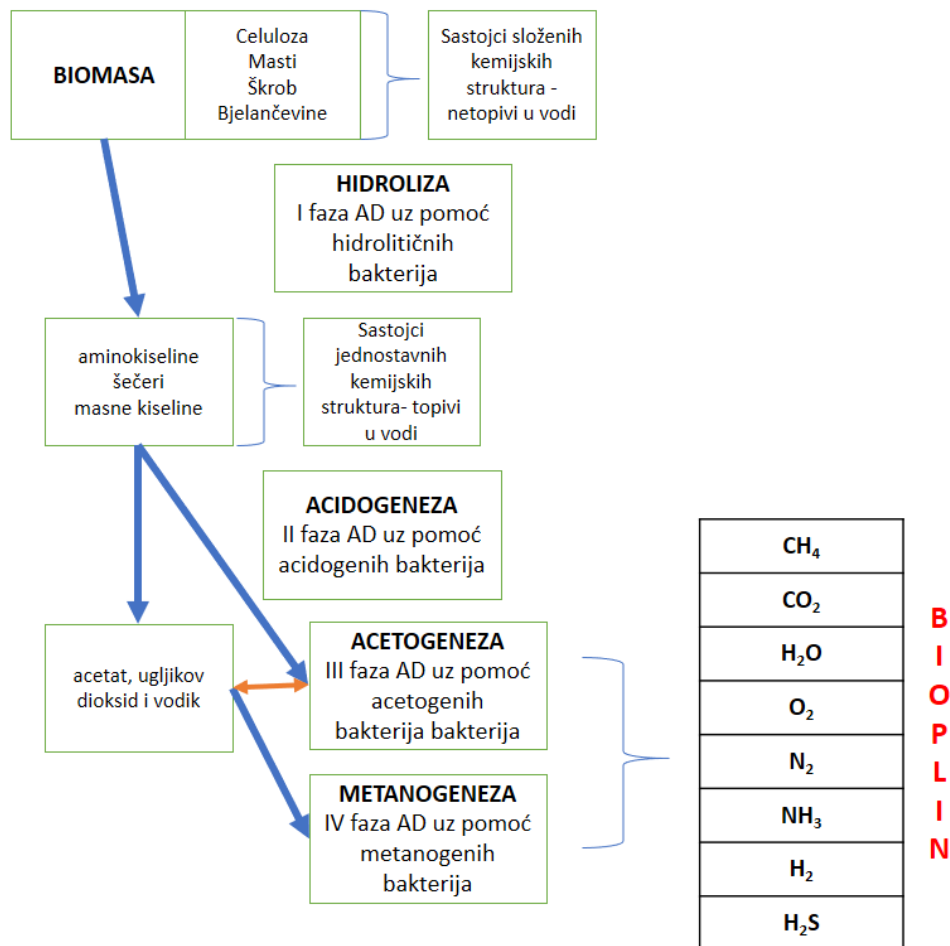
BIOMASA

Celuloza
Masti
Škrob
Bjelančevine

Sastojci složenih kemijskih struktura - netopivi u vodi

HIDROLIZA
I faza AD uz pomoć hidrolitičnih bakterija

aminokiseline
šečeri
masne kiseline

Sastojci jednostavnih kemijskih struktura- topivi u vodi

ACIDOGENEZA
II faza AD uz pomoć acidogenih bakterija

acetat, ugljikov dioksid i vodik

ACETOGENEZA
III faza AD uz pomoć acetogenih bakterija bakterija

METANOGENEZA
IV faza AD uz pomoć metanogenih bakterija

| $CH_4$ |
|---|
| $CO_2$ |
| $H_2O$ |
| $O_2$ |
| $N_2$ |
| $NH_3$ |
| $H_2$ |
| $H_2S$ |

B I O P L I N